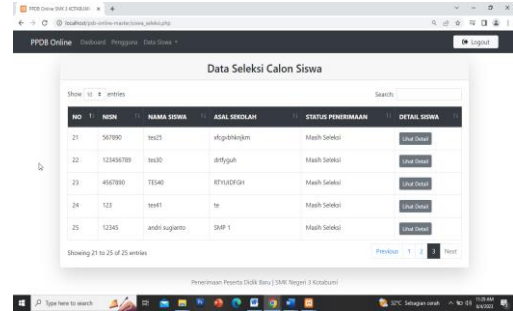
PPDB Online SMK 3 KOTABUMI × +

localhost/ppdb-online-master/siswa_seleksi.php

PPDB Online Dashboard Pengguna Data Siswa ▾

Logout

Data Seleksi Calon Siswa

Show 10 entries

Search:

| NO | NISN | NAMA SISWA | ASAL SEKOLAH | STATUS PENERIMAAN | DETAIL SISWA |
|---|---|---|---|---|---|
| 21 | 567890 | tes25 | xfcgvbhknjkm | Masih Seleksi | Lihat Detail |
| 22 | 123456789 | tes30 | drtfyguh | Masih Seleksi | Lihat Detail |
| 23 | 4567890 | TES40 | RTYUIOFGH | Masih Seleksi | Lihat Detail |
| 24 | 123 | test1 | te | Masih Seleksi | Lihat Detail |
| 25 | 12345 | andri sugianto | SMP 1 | Masih Seleksi | Lihat Detail |

Showing 21 to 25 of 25 entries

Previous 1 2 3 Next

Penerimaan Peserta Didik Baru | SMK Negeri 3 Kotabumi

Type here to search

32°C Sebagian cerah

11:20 AM
8/4/2022